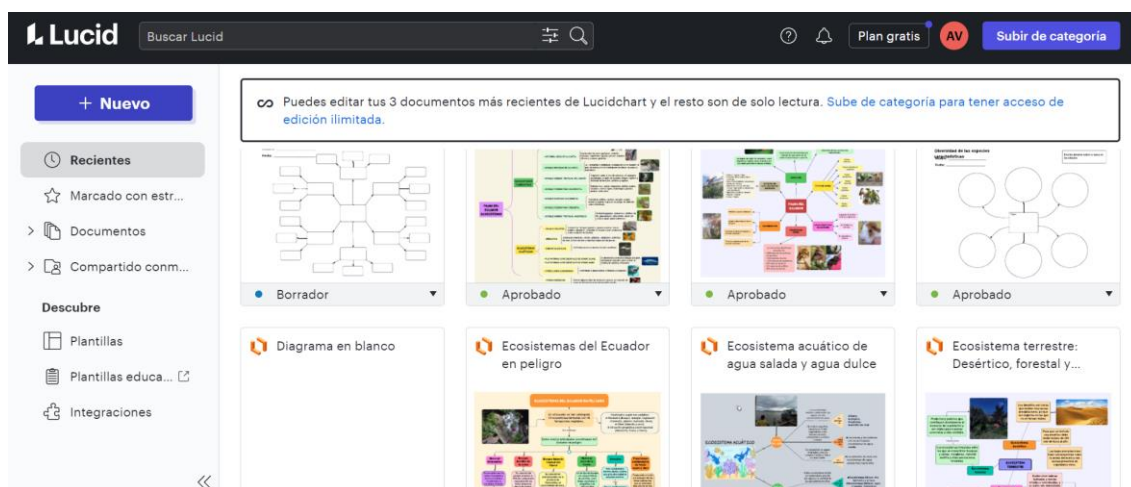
Lucid
Buscar Lucid
Plan gratis
AV
Subir de categoría

+ Nuevo

Recientes
Marcado con estr...
Documentos
Compartido conm...
Descubre
Plantillas
Plantillas educa...
Integraciones

Puedes editar tus 3 documentos más recientes de Lucidchart y el resto son de solo lectura. Sube de categoría para tener acceso de edición ilimitada.

Borrador
Aprobado
Aprobado
Aprobado

Diagrama en blanco
Ecosistemas del Ecuador en peligro
Ecosistema acuático de agua salada y agua dulce
Ecosistema terrestre: Desértico, forestal y...